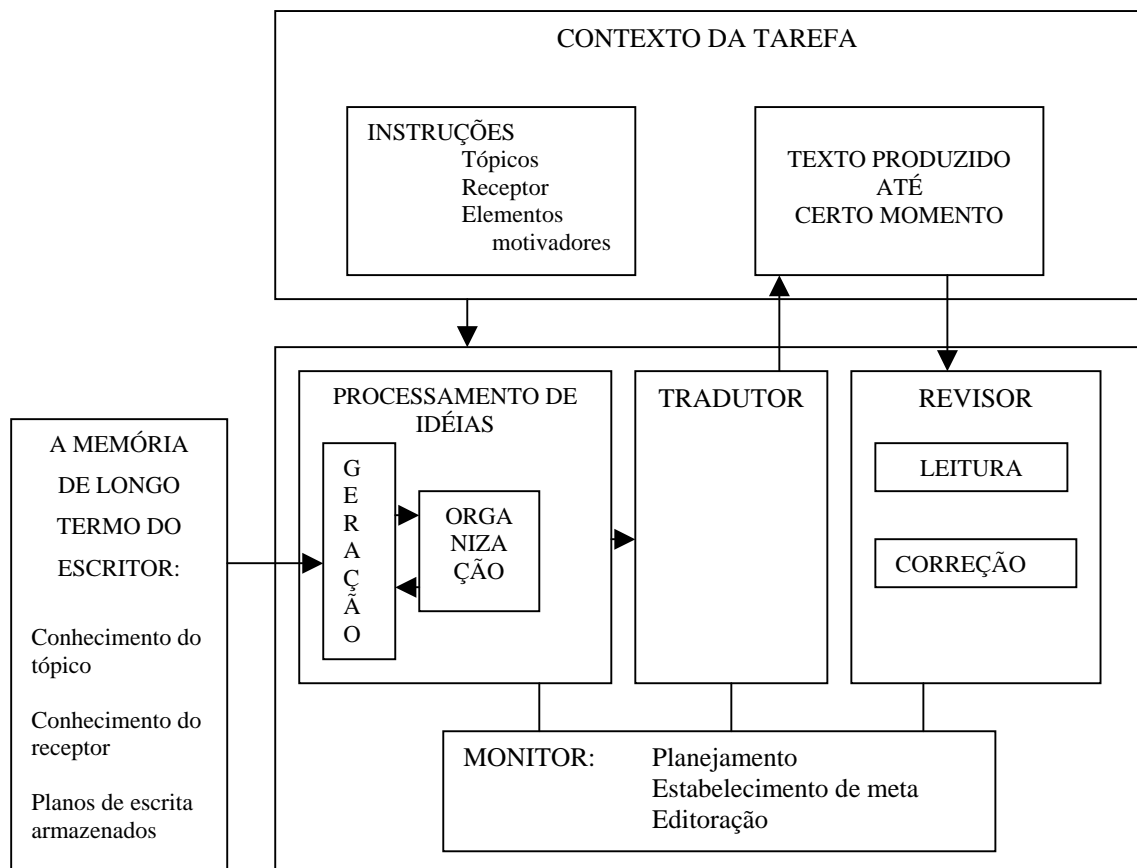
CONTEXTO DA TAREFA

INSTRUÇÕES
Tópicos
Receptor
Elementos motivadores

TEXTO PRODUZIDO ATÉ CERTO MOMENTO

A MEMÓRIA DE LONGO TERMO DO ESCRITOR:

Conhecimento do tópico

Conhecimento do receptor

Planos de escrita armazenados

PROCESSAMENTO DE IDÉIAS

G
E
R
A
Ç
Ã
O

ORGA
NIZA
ÇÃO

TRADUTOR

REVISOR

LEITURA

CORREÇÃO

MONITOR: Planejamento
Estabelecimento de meta
Editoração